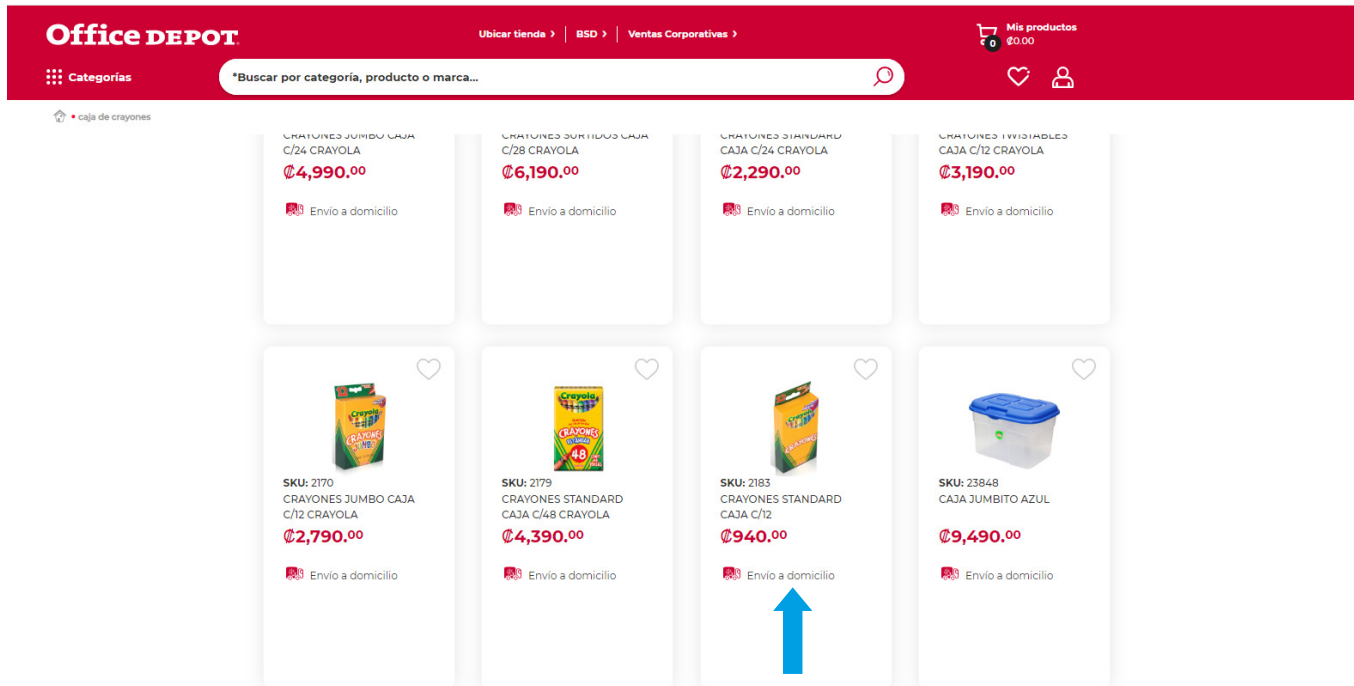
Office DEPOT

Ubicar tienda › | BSD › | Ventas Corporativas ›

0 Mis productos ₡0.00

Categorías

*Buscar por categoría, producto o marca...

• caja de crayones

CRAYONES JUMBO CAJA C/24 CRAYOLA
₡4,990.00
Envío a domicilio

CRAYONES SURTIDOS CAJA C/28 CRAYOLA
₡6,190.00
Envío a domicilio

CRAYONES STANDARD CAJA C/24 CRAYOLA
₡2,290.00
Envío a domicilio

CRAYONES TWISTABLES CAJA C/12 CRAYOLA
₡3,190.00
Envío a domicilio

SKU: 2170
CRAYONES JUMBO CAJA C/12 CRAYOLA
₡2,790.00
Envío a domicilio

SKU: 2179
CRAYONES STANDARD CAJA C/48 CRAYOLA
₡4,390.00
Envío a domicilio

SKU: 2183
CRAYONES STANDARD CAJA C/12
₡940.00
Envío a domicilio

SKU: 23848
CAJA JUMBITO AZUL
₡9,490.00
Envío a domicilio